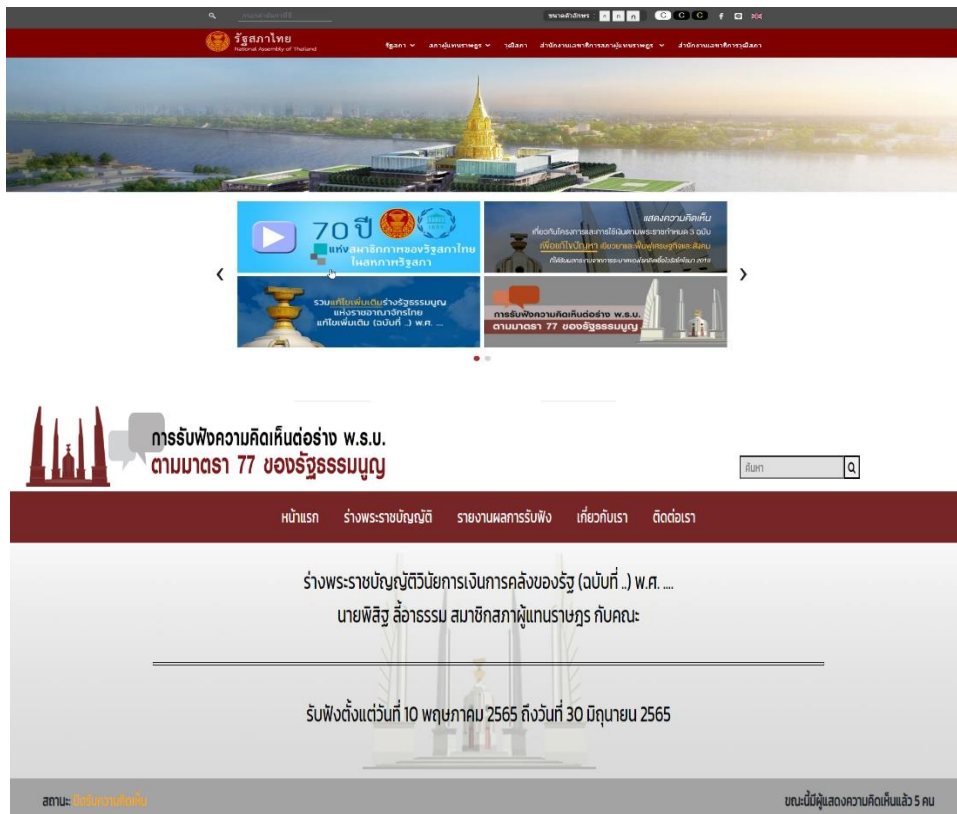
ขนาดตัวอักษร ก ก ก C C C f

รัฐสภาไทย
National Assembly of Thailand

รัฐสภา สภาผู้แทนราษฎร วุฒิสภา สำนักงานเลขาธิการสภาผู้แทนราษฎร สำนักงานเลขาธิการวุฒิสภา

70 ปี แห่งสมาชิกภาพของรัฐสภาไทย ในสหภาพรัฐสภา

แสดงความคิดเห็น เกี่ยวกับโครงการและการใช้เงินตามพระราชกำหนด 3 ฉบับ เพื่อแก้ไขปัญหา เยียวยาและฟื้นฟูเศรษฐกิจและสังคม

รวมแก้ไขเพิ่มเติมร่างรัฐธรรมนูญ แห่งราชอาณาจักรไทย แก้ไขเพิ่มเติม (ฉบับที่ ..) พ.ศ. ....

การรับฟังความคิดเห็นต่อร่าง พ.ร.บ. ตามมาตรา 77 ของรัฐธรรมนูญ

‹ ›

การรับฟังความคิดเห็นต่อร่าง พ.ร.บ.
ตามมาตรา 77 ของรัฐธรรมนูญ

ค้นหา

หน้าแรก ร่างพระราชบัญญัติ รายงานผลการรับฟัง เกี่ยวกับเรา ติดต่อเรา

ร่างพระราชบัญญัติวินัยการเงินการคลังของรัฐ (ฉบับที่ ..) พ.ศ. ....
นายพิสิฐ ลี้อาธรรม สมาชิกสภาผู้แทนราษฎร กับคณะ

รับฟังตั้งแต่วันที่ 10 พฤษภาคม 2565 ถึงวันที่ 30 มิถุนายน 2565

สถานะ: เปิดรับความคิดเห็น

ขณะนี้มีผู้แสดงความคิดเห็นแล้ว 5 คน